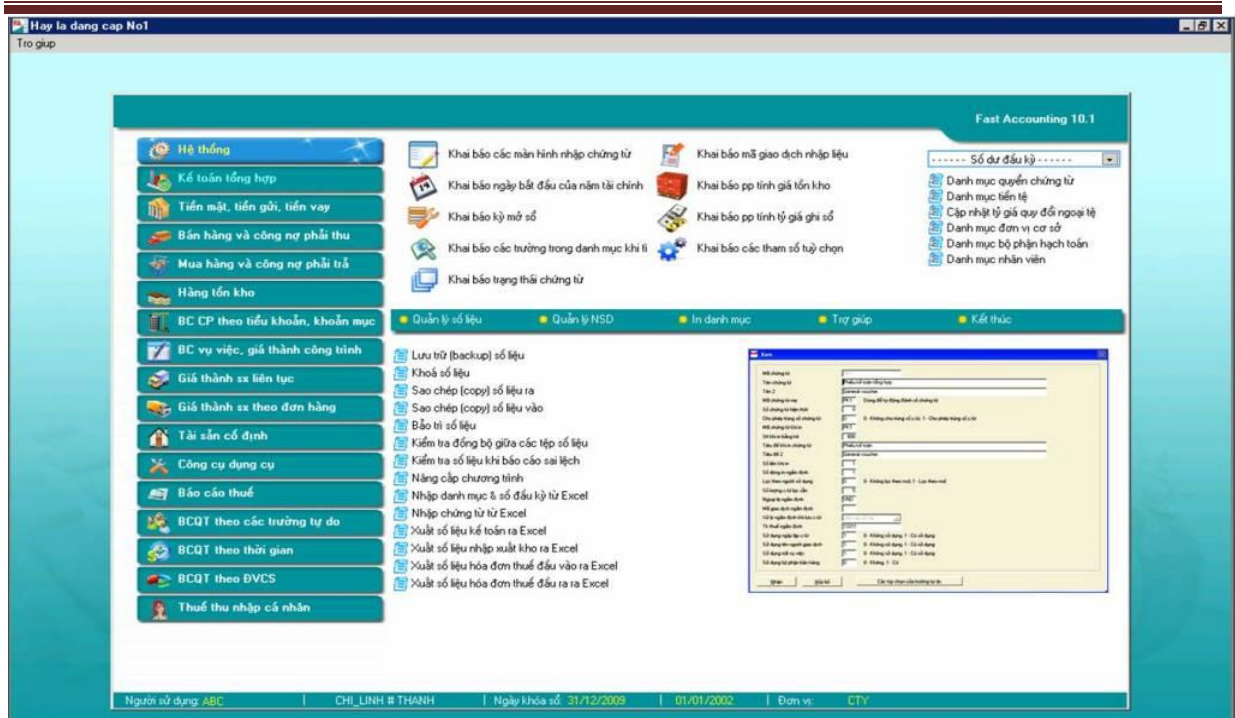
Hay la dang cap No1
Tro giup

Fast Accounting 10.1

Hệ thống
Kế toán tổng hợp
Tiền mặt, tiền gửi, tiền vay
Bán hàng và công nợ phải thu
Mua hàng và công nợ phải trả
Hàng tồn kho
BC CP theo tiểu khoản, khoản mục
BC vụ việc, giá thành công trình
Giá thành sx liên tục
Giá thành sx theo đơn hàng
Tài sản cố định
Công cụ dụng cụ
Báo cáo thuế
BCQT theo các trường tự do
BCQT theo thời gian
BCQT theo ĐVCS
Thuế thu nhập cá nhân

Khai báo các màn hình nhập chứng từ
Khai báo ngày bắt đầu của năm tài chính
Khai báo kỳ mở sổ
Khai báo các trường trong danh mục khi ti
Khai báo trạng thái chứng từ
Khai báo mã giao dịch nhập liệu
Khai báo pp tính giá tồn kho
Khai báo pp tính tỷ giá ghi sổ
Khai báo các tham số tuỳ chọn

------ Số dư đầu kỳ ------
Danh mục quyển chứng từ
Danh mục tiền tệ
Cập nhật tỷ giá quy đổi ngoại tệ
Danh mục đơn vị cơ sở
Danh mục bộ phận hạch toán
Danh mục nhân viên

Quản lý số liệu
Quản lý NSD
In danh mục
Trợ giúp
Kết thúc

Lưu trữ (backup) số liệu
Khoá số liệu
Sao chép (copy) số liệu ra
Sao chép (copy) số liệu vào
Bảo trì số liệu
Kiểm tra đồng bộ giữa các tệp số liệu
Kiểm tra số liệu khi báo cáo sai lệch
Nâng cấp chương trình
Nhập danh mục & số đầu kỳ từ Excel
Nhập chứng từ từ Excel
Xuất số liệu kế toán ra Excel
Xuất số liệu nhập xuất kho ra Excel
Xuất số liệu hóa đơn thuế đầu vào ra Excel
Xuất số liệu hóa đơn thuế đầu ra ra Excel

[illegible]

Người sử dụng: ABC | CHI_LINH # THANH | Ngày khóa sổ: 31/12/2009 | 01/01/2002 | Đơn vị: CTY